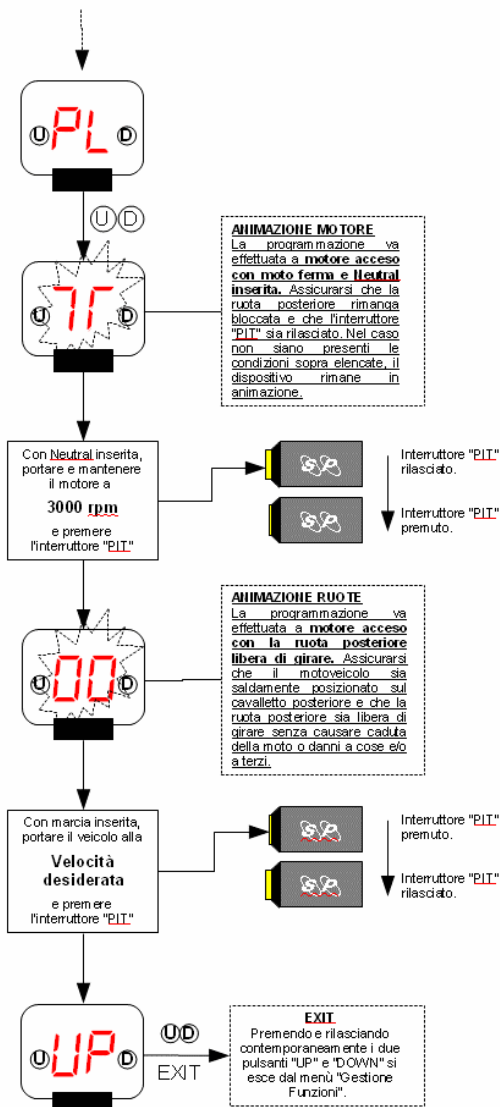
U PL D

U D

U 7Γ D

ANIMAZIONE MOTORE
La programmazione va effettuata a motore acceso con moto ferma e Neutral inserita. Assicurarsi che la ruota posteriore rimanga bloccata e che l'interruttore "PIT" sia rilasciato. Nel caso non siano presenti le condizioni sopra elencate, il dispositivo rimane in animazione.

Con Neutral inserita, portare e mantenere il motore a
3000 rpm
e premere l'interruttore "PIT"

Interruttore "PIT" rilasciato.

Interruttore "PIT" premuto.

U 00 D

ANIMAZIONE RUOTE
La programmazione va effettuata a motore acceso con la ruota posteriore libera di girare. Assicurarsi che il motoveicolo sia saldamente posizionato sul cavalletto posteriore e che la ruota posteriore sia libera di girare senza causare caduta della moto o danni a cose e/o a terzi.

Con marcia inserita, portare il veicolo alla
Velocità desiderata
e premere l'interruttore "PIT"

Interruttore "PIT" premuto.

Interruttore "PIT" rilasciato.

U UP D

U D
EXIT

EXIT
Premendo e rilasciando contemporaneamente i due pulsanti "UP" e "DOWN" si esce dal menù "Gestione Funzioni".